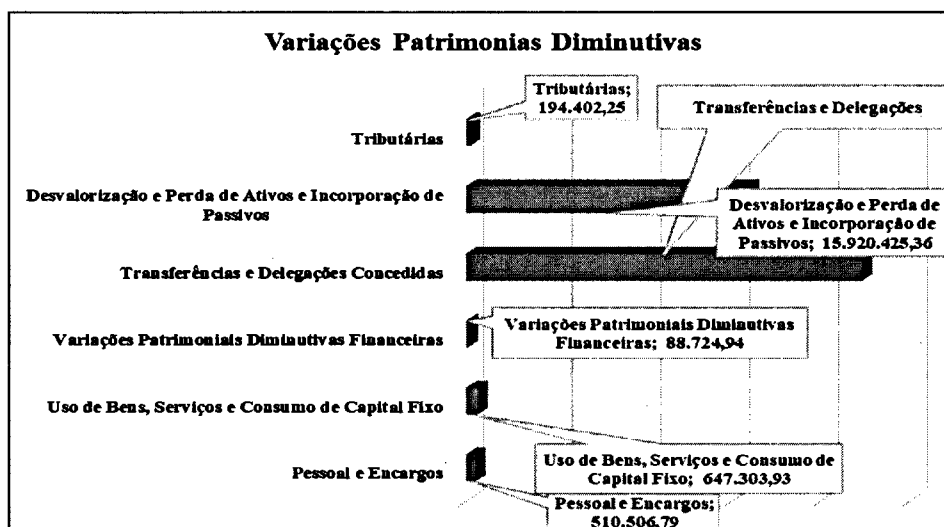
Variações Patrimonias Diminutivas

Tributárias; 194.402,25

Transferências e Delegações

Tributárias

Desvalorização e Perda de Ativos e Incorporação de Passivos

Desvalorização e Perda de Ativos e Incorporação de Passivos; 15.920.425,36

Transferências e Delegações Concedidas

Variações Patrimoniais Diminutivas Financeiras

Variações Patrimoniais Diminutivas Financeiras; 88.724,94

Uso de Bens, Serviços e Consumo de Capital Fixo

Pessoal e Encargos

Uso de Bens, Serviços e Consumo de Capital Fixo; 647.303,93

Pessoal e Encargos; 510.506,79